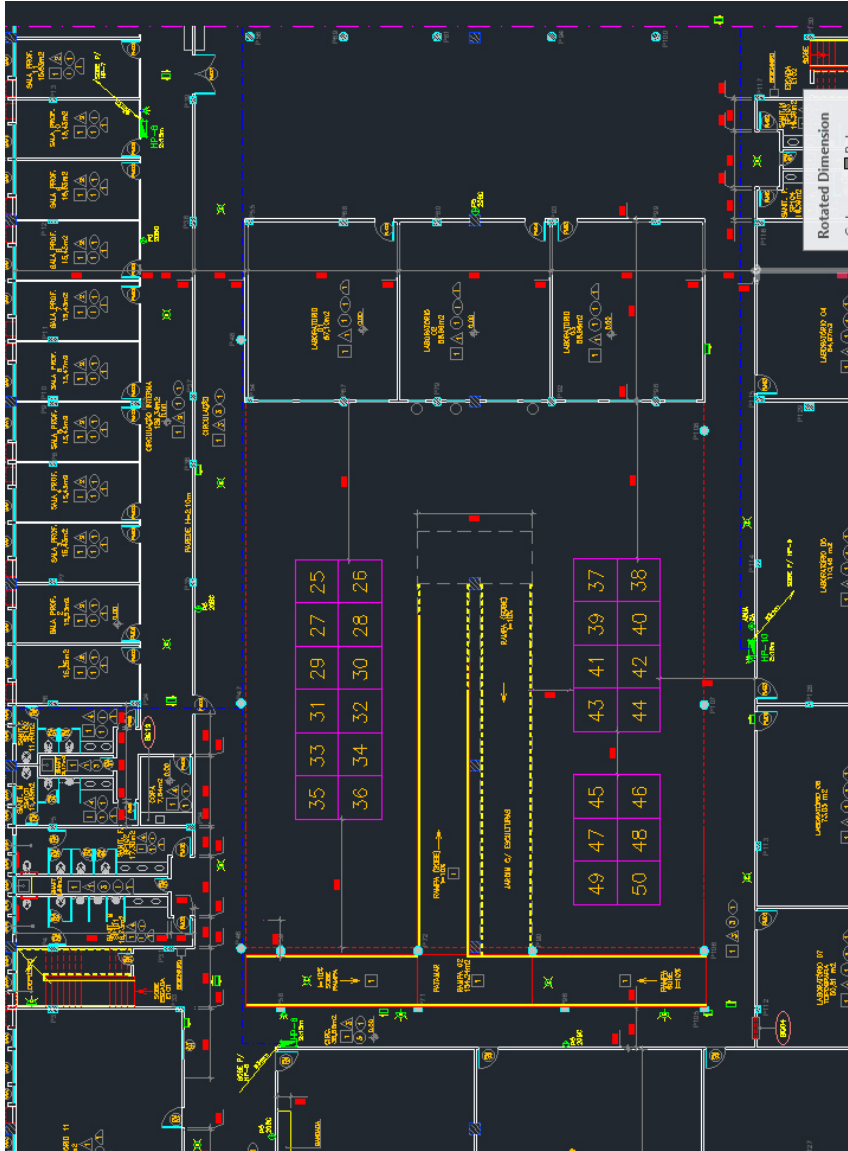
Rotated Dimension

| 25 | 26 |
|---|---|
| 27 | 28 |
| 29 | 30 |
| 31 | 32 |
| 33 | 34 |
| 35 | 36 |

| 37 | 38 |
|---|---|
| 39 | 40 |
| 41 | 42 |
| 43 | 44 |

| 45 | 46 |
|---|---|
| 47 | 48 |
| 49 | 50 |

SALA PROF.
LABORATÓRIO
CIRCULAÇÃO INTERNA
CIRCULAÇÃO
PAREDE H=2,10m
RAMPA (DESCE)
RAMPA (SOBE)
JARDIM C/ ESCULTURAS
PATAMAR
RAMPA 02
RAMPA SOBE
LABORATÓRIO C4
LABORATÓRIO 05
LABORATÓRIO 06
LABORATÓRIO 07
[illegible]